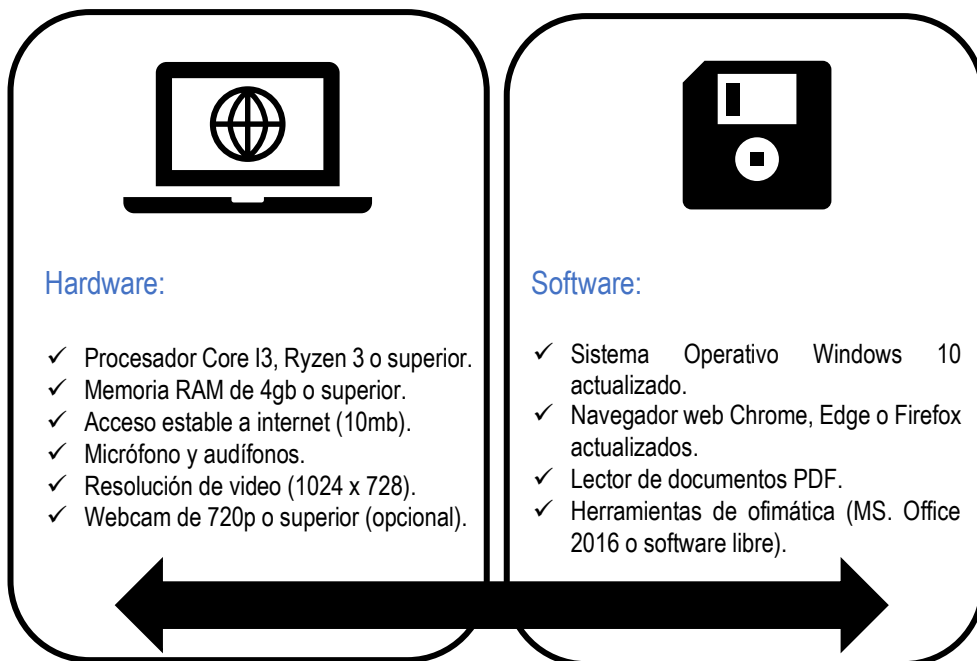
Hardware:

✓ Procesador Core I3, Ryzen 3 o superior.
✓ Memoria RAM de 4gb o superior.
✓ Acceso estable a internet (10mb).
✓ Micrófono y audífonos.
✓ Resolución de video (1024 x 728).
✓ Webcam de 720p o superior (opcional).

Software:

✓ Sistema Operativo Windows 10 actualizado.
✓ Navegador web Chrome, Edge o Firefox actualizados.
✓ Lector de documentos PDF.
✓ Herramientas de ofimática (MS. Office 2016 o software libre).